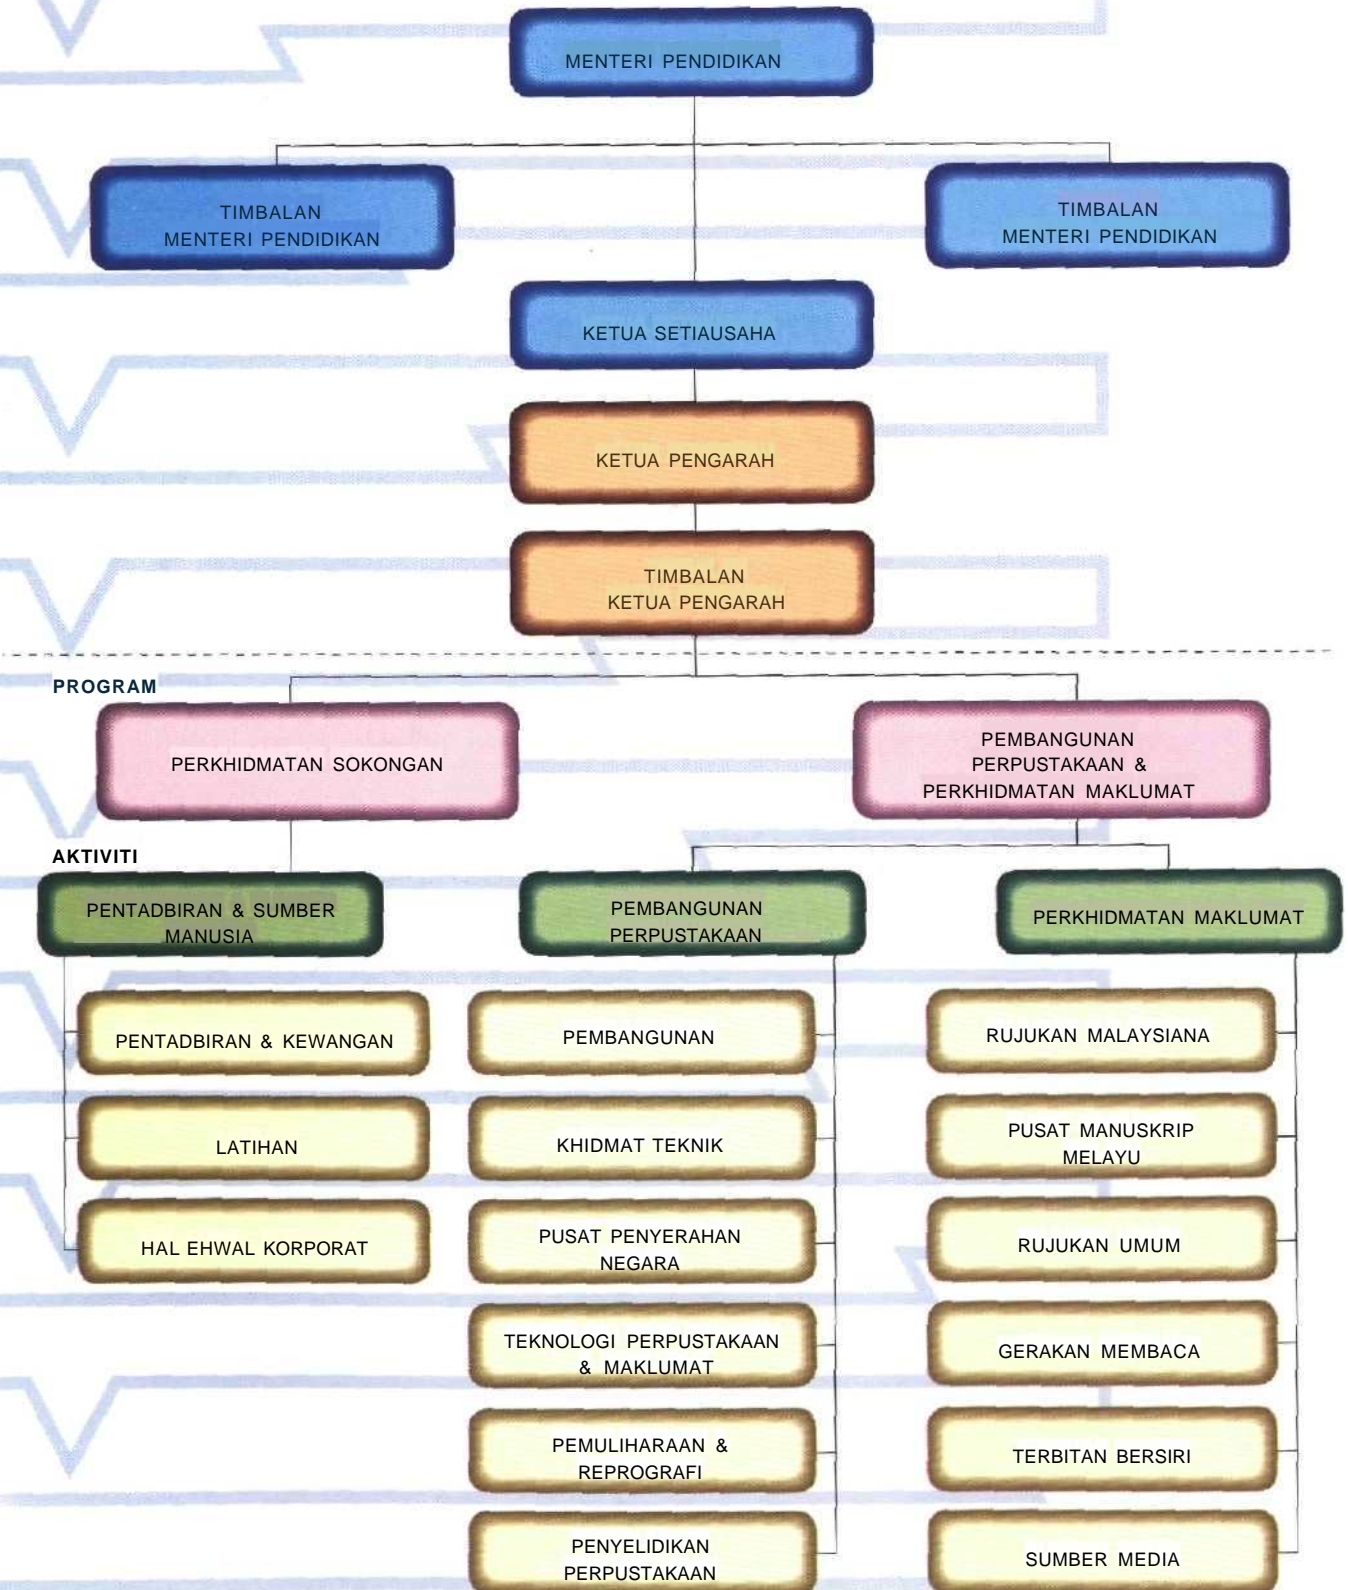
MENTERI PENDIDIKAN

TIMBALAN MENTERI PENDIDIKAN

TIMBALAN MENTERI PENDIDIKAN

KETUA SETIAUSAHA

KETUA PENGARAH

TIMBALAN KETUA PENGARAH

PROGRAM

PERKHIDMATAN SOKONGAN

PEMBANGUNAN PERPUSTAKAAN & PERKHIDMATAN MAKLUMAT

AKTIVITI

PENTADBIRAN & SUMBER MANUSIA

PEMBANGUNAN PERPUSTAKAAN

PERKHIDMATAN MAKLUMAT

PENTADBIRAN & KEWANGAN

LATIHAN

HAL EHWAL KORPORAT

PEMBANGUNAN

KHIDMAT TEKNIK

PUSAT PENYERAHAN NEGARA

TEKNOLOGI PERPUSTAKAAN & MAKLUMAT

PEMULIHARAAN & REPROGRAFI

PENYELIDIKAN PERPUSTAKAAN

RUJUKAN MALAYSIANA

PUSAT MANUSKRIP MELAYU

RUJUKAN UMUM

GERAKAN MEMBACA

TERBITAN BERSIRI

SUMBER MEDIA